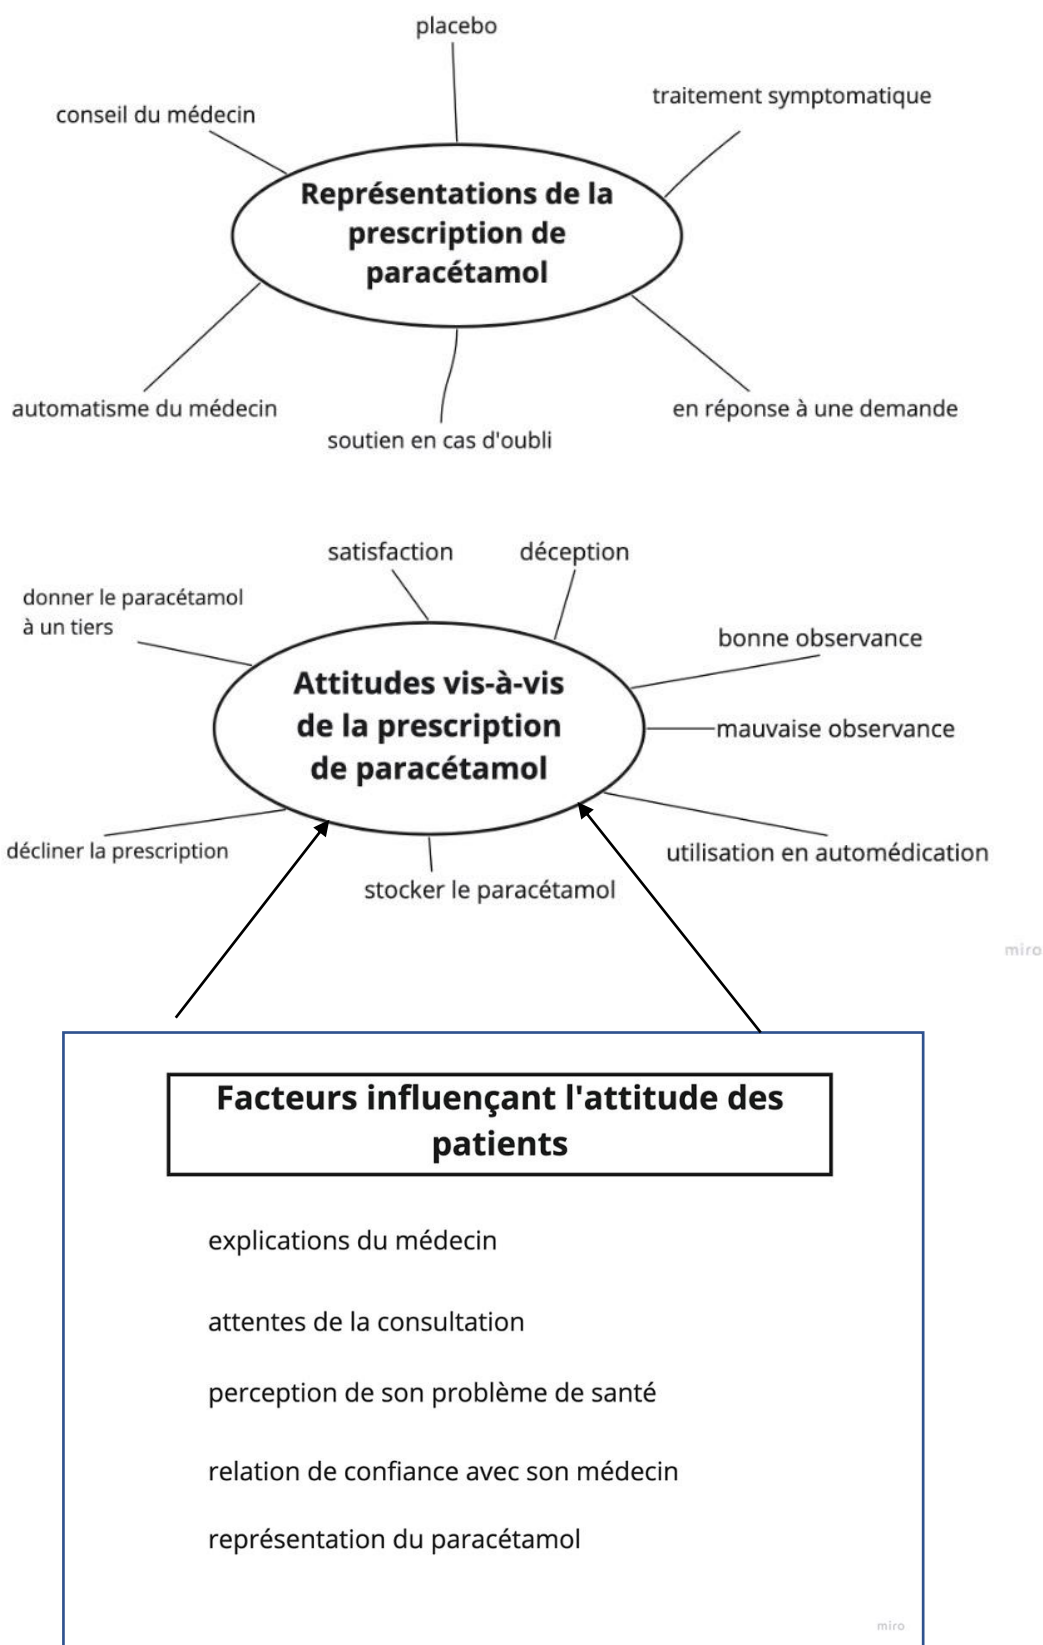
placebo

conseil du médecin

traitement symptomatique

Représentations de la prescription de paracétamol

automatisme du médecin

en réponse à une demande

soutien en cas d'oubli

satisfaction

déception

donner le paracétamol à un tiers

bonne observance

Attitudes vis-à-vis de la prescription de paracétamol

mauvaise observance

décliner la prescription

utilisation en automédication

stocker le paracétamol

miro

Facteurs influençant l'attitude des patients

explications du médecin

attentes de la consultation

perception de son problème de santé

relation de confiance avec son médecin

représentation du paracétamol

miro